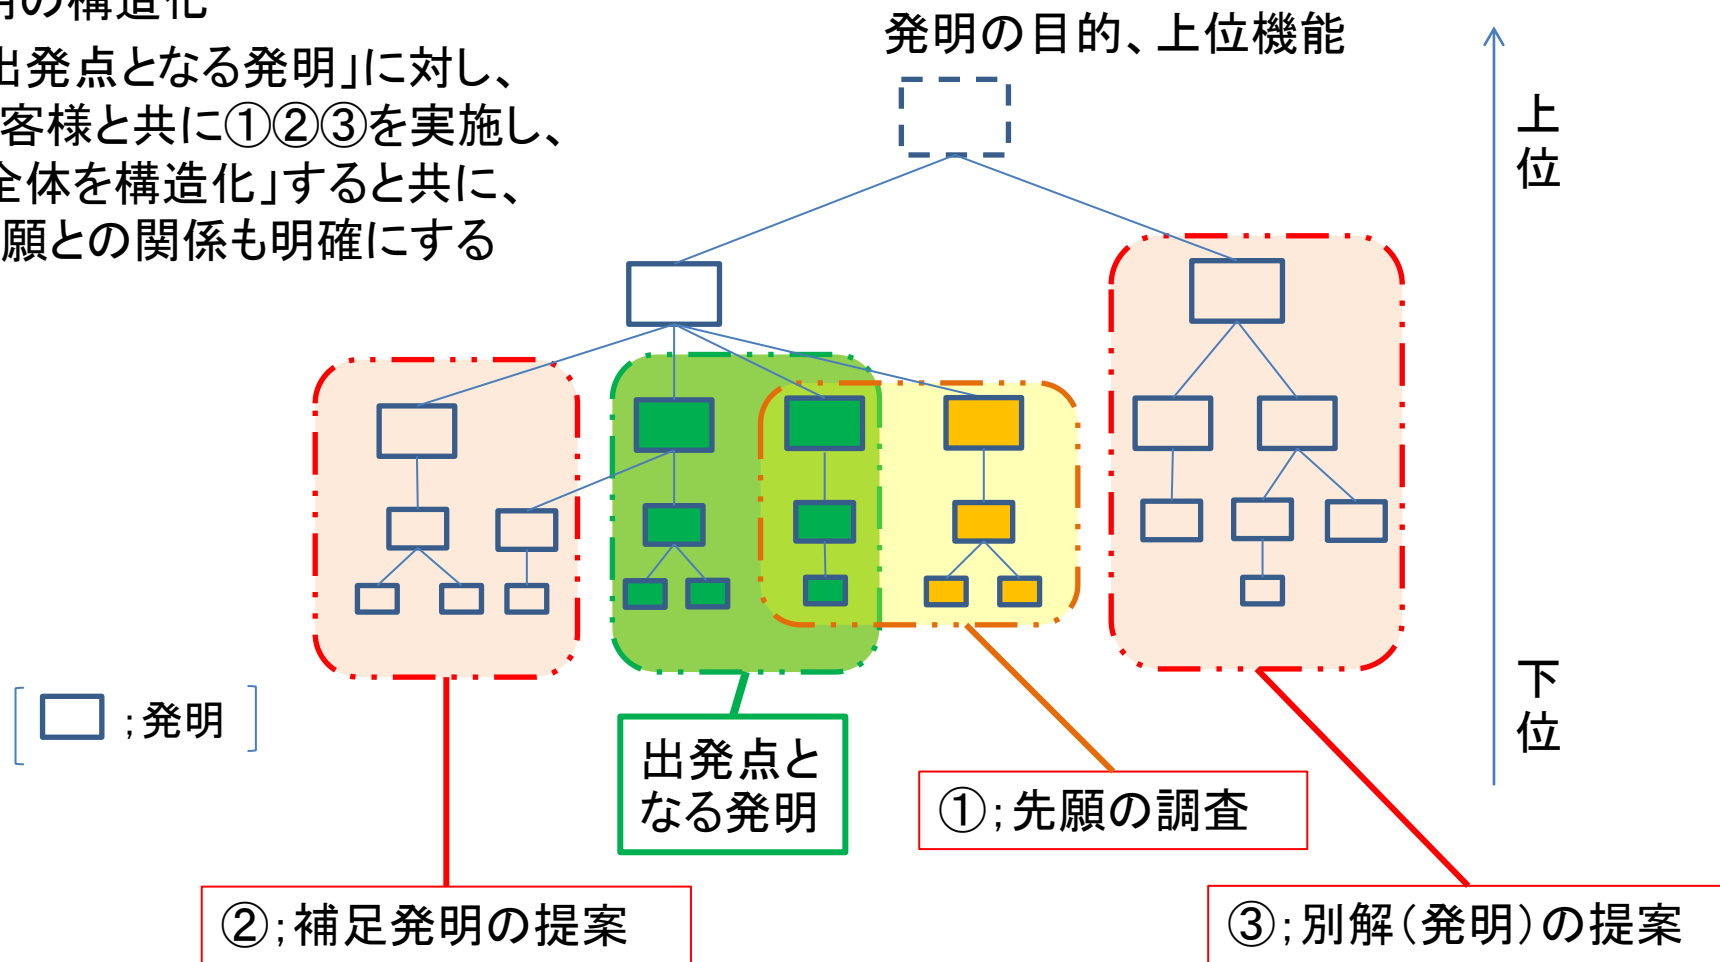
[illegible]の構造化
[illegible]出発点となる発明」に対し、
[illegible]客様と共に①②③を実施し、
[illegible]全体を構造化」すると共に、
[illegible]願との関係も明確にする

発明の目的、上位機能

上位

下位

; 発明

出発点となる発明

①; 先願の調査

②; 補足発明の提案

③; 別解（発明）の提案